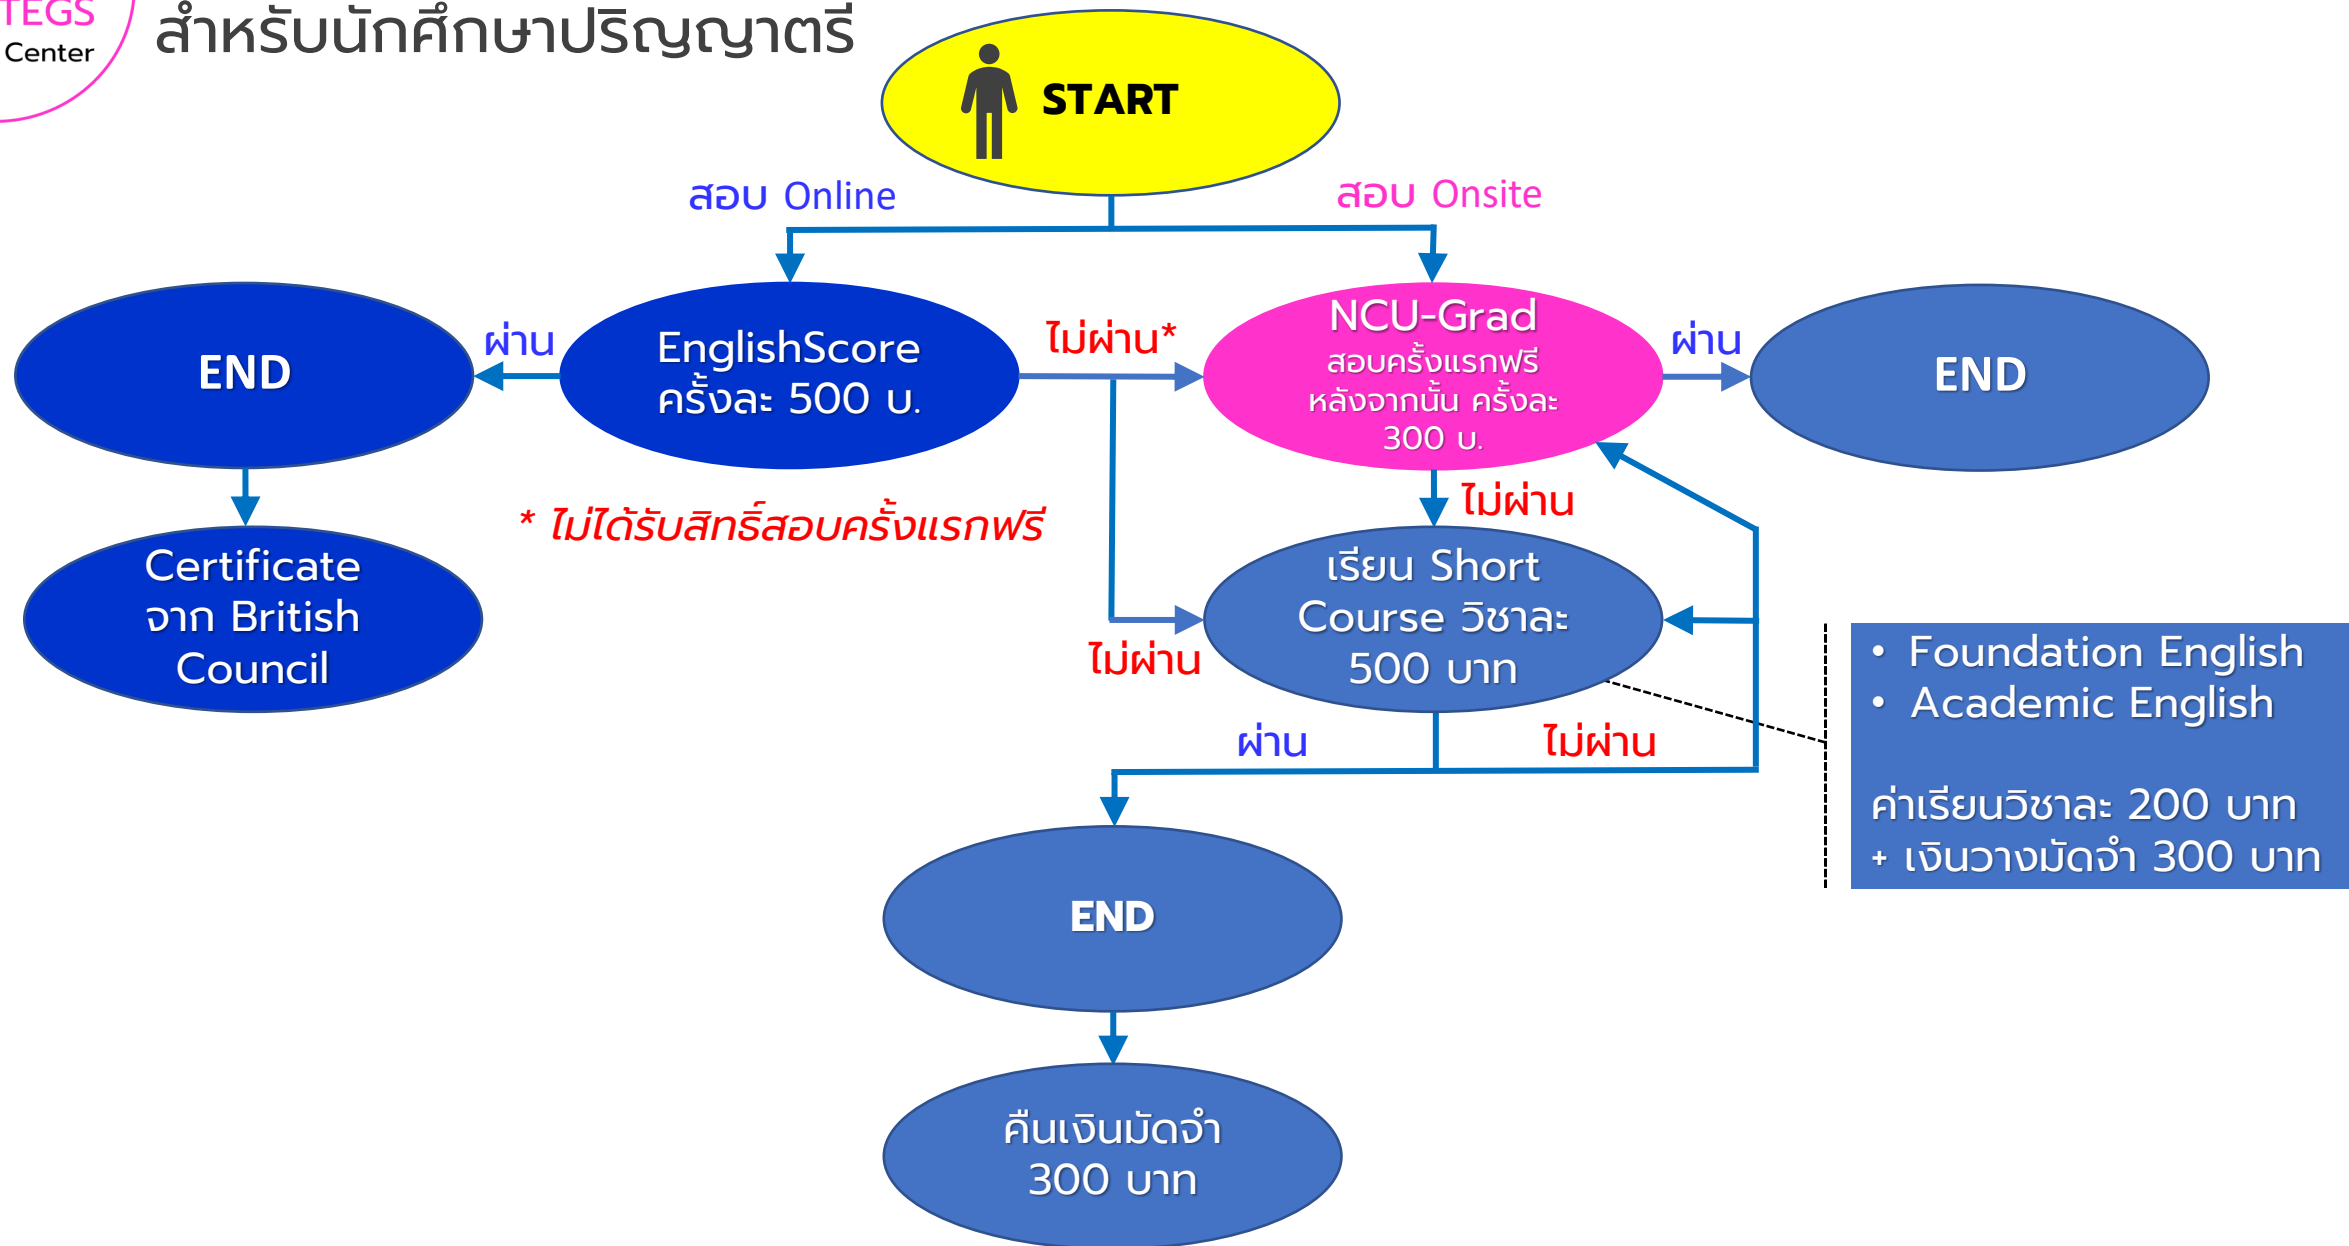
TEGS
Center

สำหรับนักศึกษาปริญญาตรี

START

สอบ Online

สอบ Onsite

END

ผ่าน

EnglishScore ครั้งละ 500 บ.

ไม่ผ่าน*

NCU-Grad
สอบครั้งแรกฟรี
หลังจากนั้น ครั้งละ
300 บ.

ผ่าน

END

Certificate จาก British Council

* ไม่ได้รับสิทธิ์สอบครั้งแรกฟรี

ไม่ผ่าน

เรียน Short Course วิชาละ 500 บาท

ไม่ผ่าน

• Foundation English
• Academic English

ค่าเรียนวิชาละ 200 บาท
+ เงินวางมัดจำ 300 บาท

ผ่าน

ไม่ผ่าน

END

คืนเงินมัดจำ 300 บาท